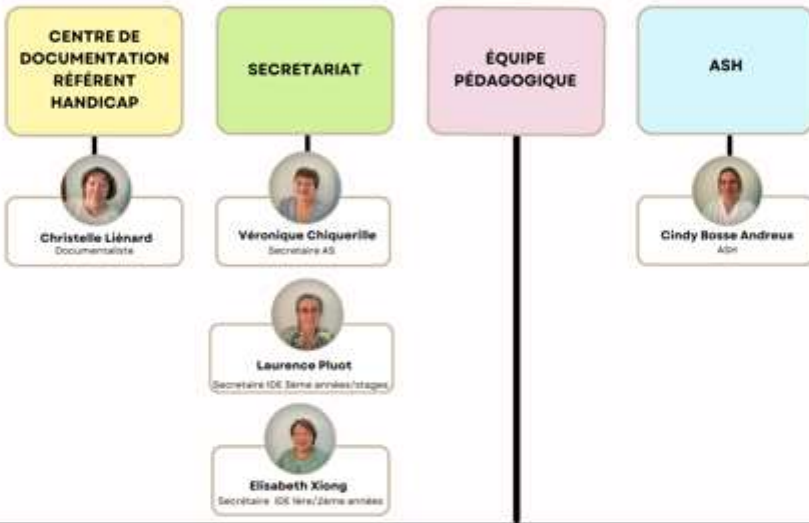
CENTRE DE DOCUMENTATION RÉFÉRENT HANDICAP

Christelle Liénard
Documentaliste

SECRETARIAT

Véronique Chiquerille
Secrétaire AS

Laurence Pluot
Secrétaire IDE 3eme années/stages

Elisabeth Xiong
Secrétaire IDE 1ère/2ème années

ÉQUIPE PÉDAGOGIQUE

ASH

Cindy Bosse Andreux
ASH